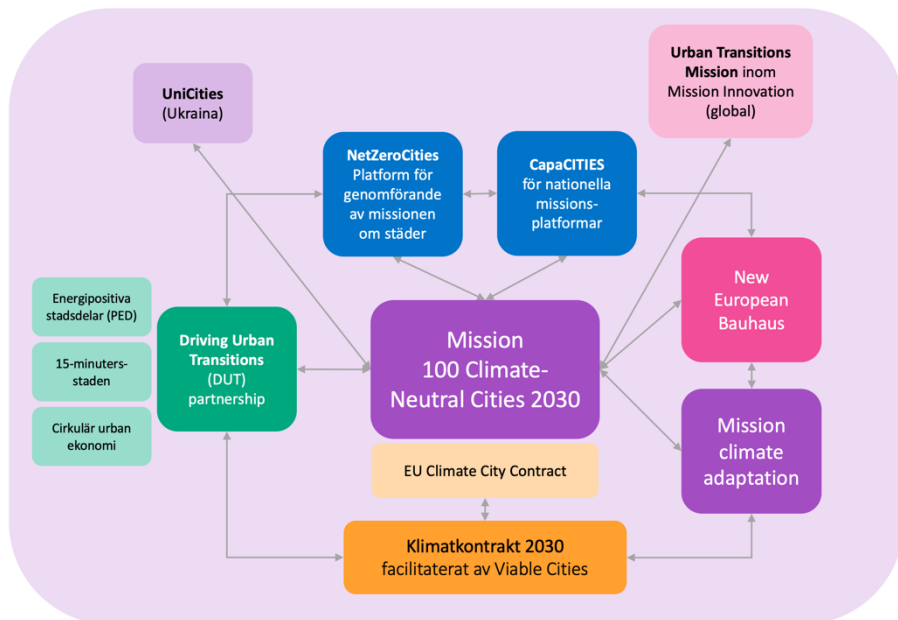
UniCities
(Ukraina)

NetZeroCities
Platform för genomförande av missionen om städer

CapaCITIES
för nationella missions-platformar

Urban Transitions Mission inom Mission Innovation (global)

Energipositiva stadsdelar (PED)

15-minuters-staden

Cirkulär urban ekonomi

Driving Urban Transitions (DUT) partnership

Mission
100 Climate-Neutral Cities 2030

New European Bauhaus

Mission climate adaptation

EU Climate City Contract

Klimatkontrakt 2030
facilitaterat av Viable Cities